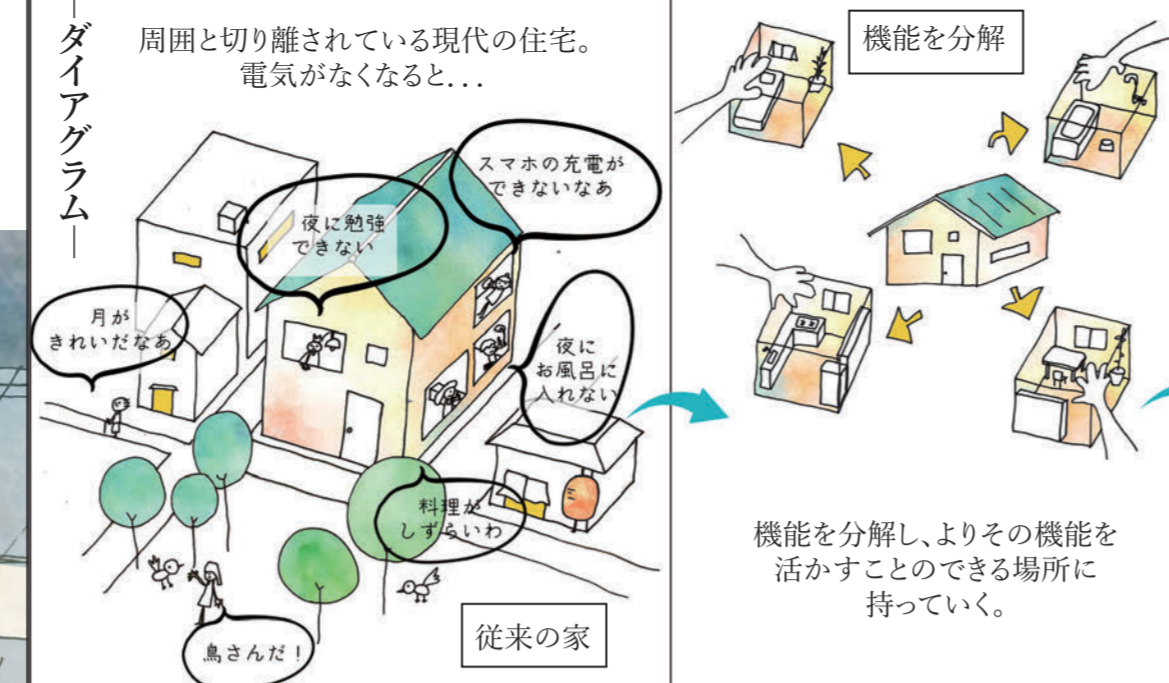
ーダイアグラムー

周囲と切り離されている現代の住宅。
電気がなくなると...

スマホの充電ができないなあ

夜に勉強できない

月がきれいだなあ

夜にお風呂に入れない

料理がしずらいわ

鳥さんだ！

従来の家

機能を分解

機能を分解し、よりその機能を活かすことのできる場所に持っていく。